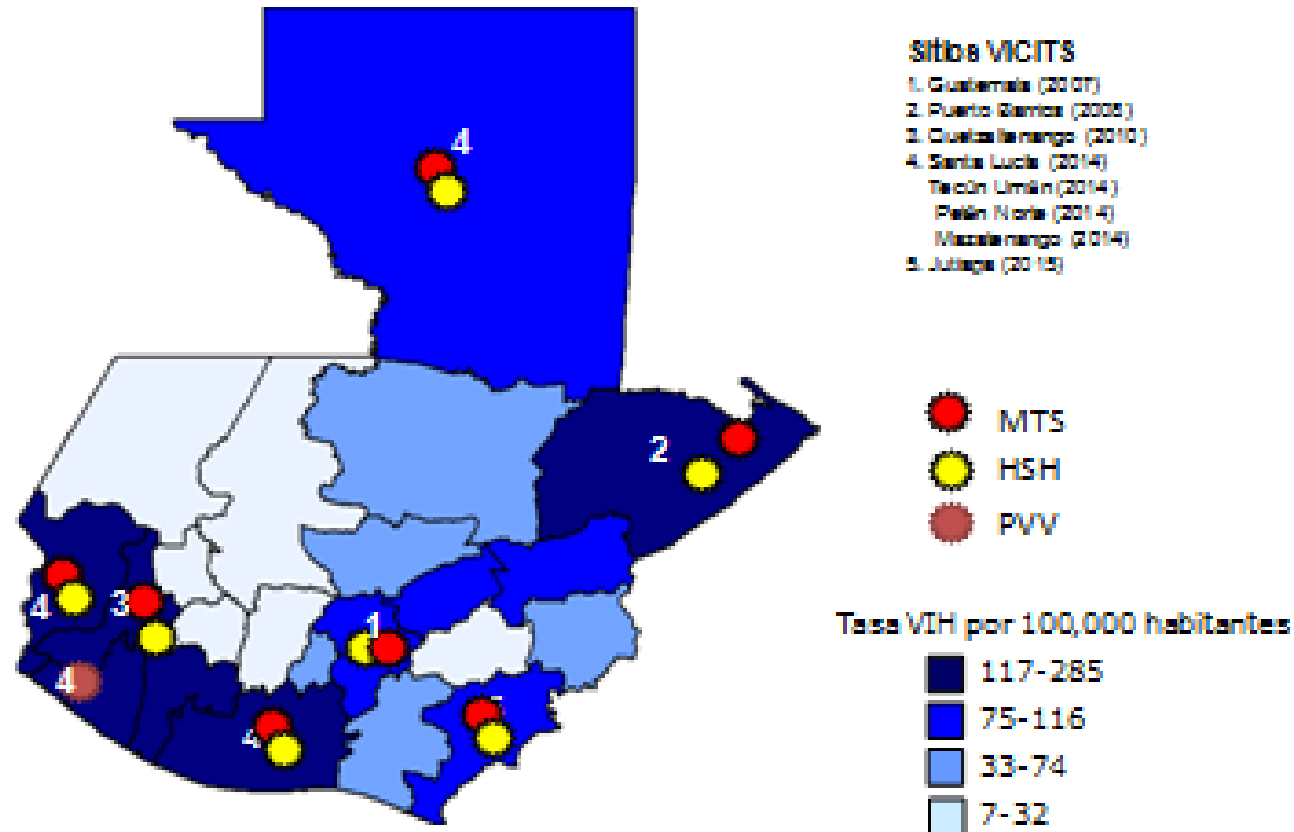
Sitios VICITS
1. Guatemala (2007)
2. Puerto Barrios (2008)
3. Quetzaltenango (2010)
4. Santa Lucía (2014)
Tecún Umán (2014)
Petén Norte (2014)
Mazatenango (2014)
5. Jutiapa (2015)

4
2
4
3
1
4
4
5

MTS
HSH
PVV

Tasa VIH por 100,000 habitantes
117-285
75-116
33-74
7-32